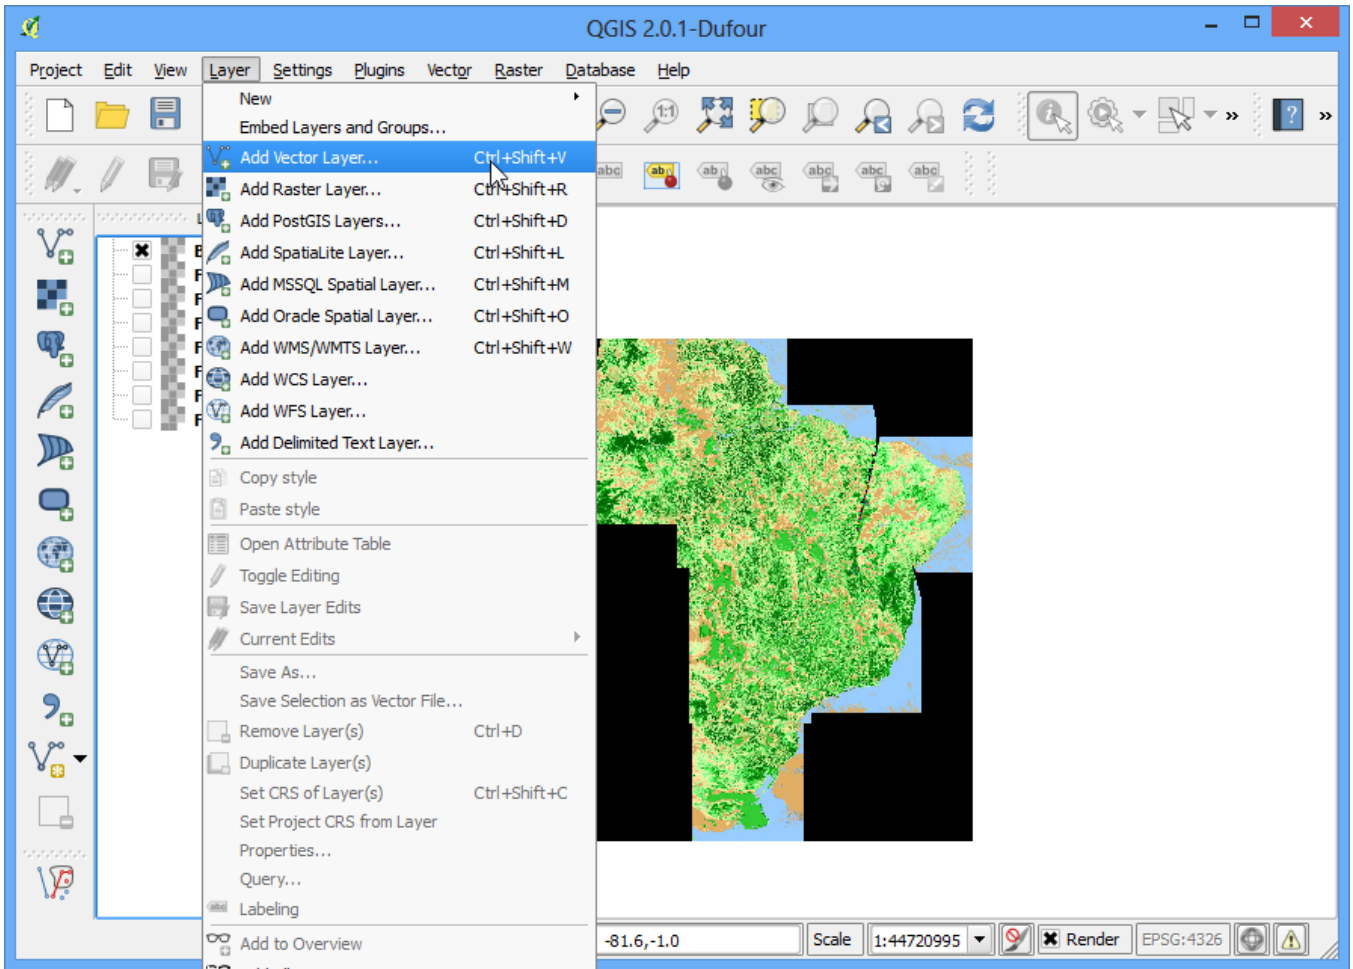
QGIS 2.0.1-Dufour

Project Edit View Layer Settings Plugins Vector Raster Database Help

New
Embed Layers and Groups...
Add Vector Layer... Ctrl+Shift+V
Add Raster Layer... Ctrl+Shift+R
Add PostGIS Layers... Ctrl+Shift+D
Add SpatiaLite Layer... Ctrl+Shift+L
Add MSSQL Spatial Layer... Ctrl+Shift+M
Add Oracle Spatial Layer... Ctrl+Shift+O
Add WMS/WMTS Layer... Ctrl+Shift+W
Add WCS Layer...
Add WFS Layer...
Add Delimited Text Layer...
Copy style
Paste style
Open Attribute Table
Toggle Editing
Save Layer Edits
Current Edits
Save As...
Save Selection as Vector File...
Remove Layer(s) Ctrl+D
Duplicate Layer(s)
Set CRS of Layer(s) Ctrl+Shift+C
Set Project CRS from Layer
Properties...
Query...
Labeling
Add to Overview

-81.6,-1.0 Scale 1:44720995 Render EPSG:4326